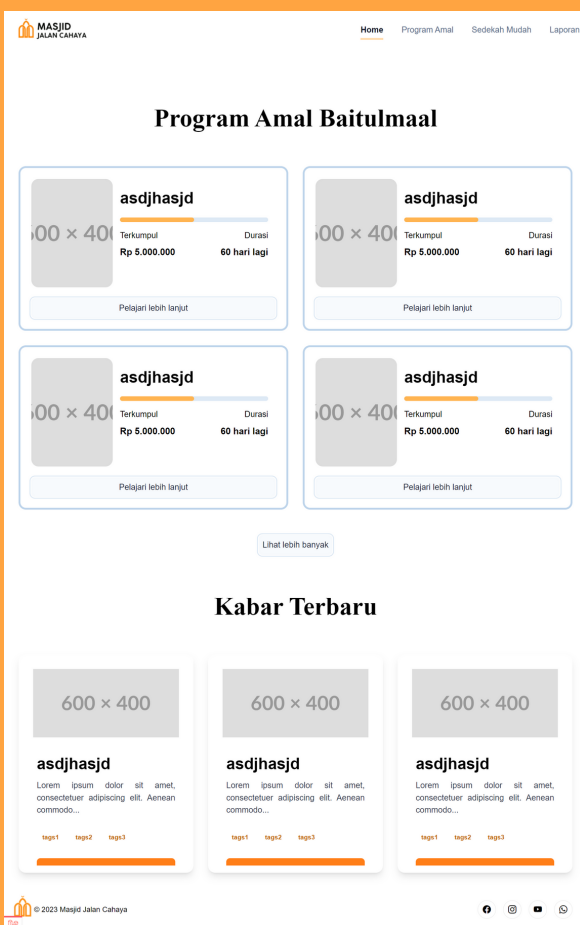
MASJID
JALAN CAHAYA

Home Program Amal Sedekah Mudah Laporan

Program Amal Baitulmaal

00 × 40

asdjhasjd

Terkumpul Durasi
Rp 5.000.000 60 hari lagi

Pelajari lebih lanjut

00 × 40

asdjhasjd

Terkumpul Durasi
Rp 5.000.000 60 hari lagi

Pelajari lebih lanjut

00 × 40

asdjhasjd

Terkumpul Durasi
Rp 5.000.000 60 hari lagi

Pelajari lebih lanjut

00 × 40

asdjhasjd

Terkumpul Durasi
Rp 5.000.000 60 hari lagi

Pelajari lebih lanjut

Lihat lebih banyak

Kabar Terbaru

600 × 400

asdjhasjd

Lorem ipsum dolor sit amet, consectetuer adipiscing elit. Aenean commodo...

tags1 tags2 tags3

600 × 400

asdjhasjd

Lorem ipsum dolor sit amet, consectetuer adipiscing elit. Aenean commodo...

tags1 tags2 tags3

600 × 400

asdjhasjd

Lorem ipsum dolor sit amet, consectetuer adipiscing elit. Aenean commodo...

tags1 tags2 tags3

© 2023 Masjid Jalan Cahaya